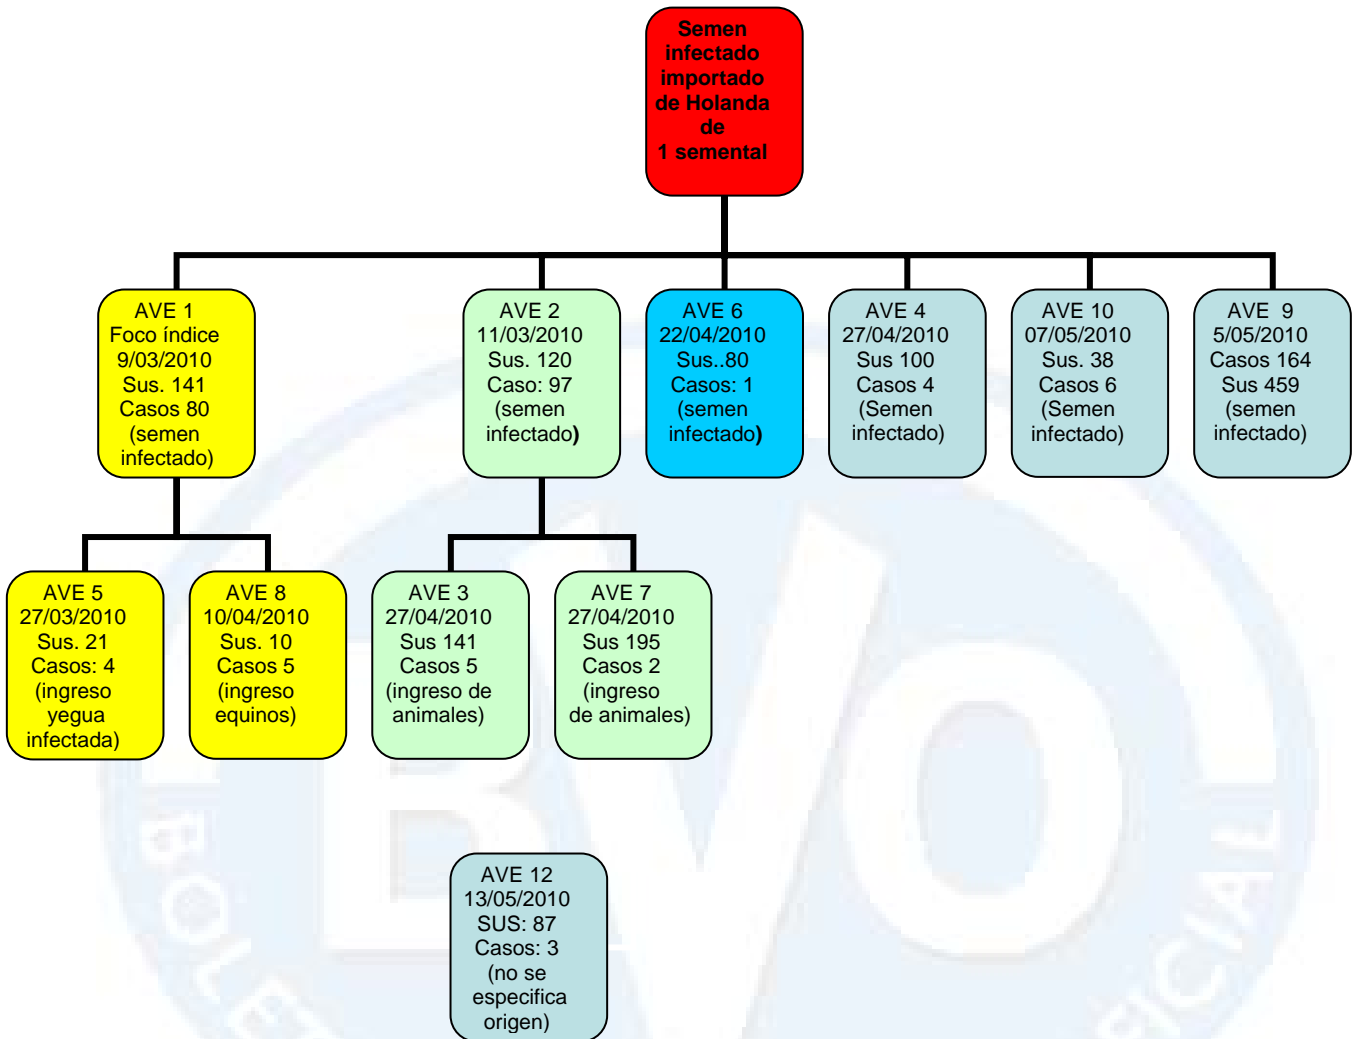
Semen infectado importado de Holanda de 1 semental

AVE 1
Foco índice
9/03/2010
Sus. 141
Casos 80
(semen infectado)

AVE 2
11/03/2010
Sus. 120
Caso: 97
(semen infectado)

AVE 6
22/04/2010
Sus..80
Casos: 1
(semen infectado)

AVE 4
27/04/2010
Sus 100
Casos 4
(Semen infectado)

AVE 10
07/05/2010
Sus. 38
Casos 6
(Semen infectado)

AVE 9
5/05/2010
Casos 164
Sus 459
(semen infectado)

AVE 5
27/03/2010
Sus. 21
Casos: 4
(ingreso yegua infectada)

AVE 8
10/04/2010
Sus. 10
Casos 5
(ingreso equinos)

AVE 3
27/04/2010
Sus 141
Casos 5
(ingreso de animales)

AVE 7
27/04/2010
Sus 195
Casos 2
(ingreso de animales)

AVE 12
13/05/2010
SUS: 87
Casos: 3
(no se especifica origen)

BVO
BOLE
CIA